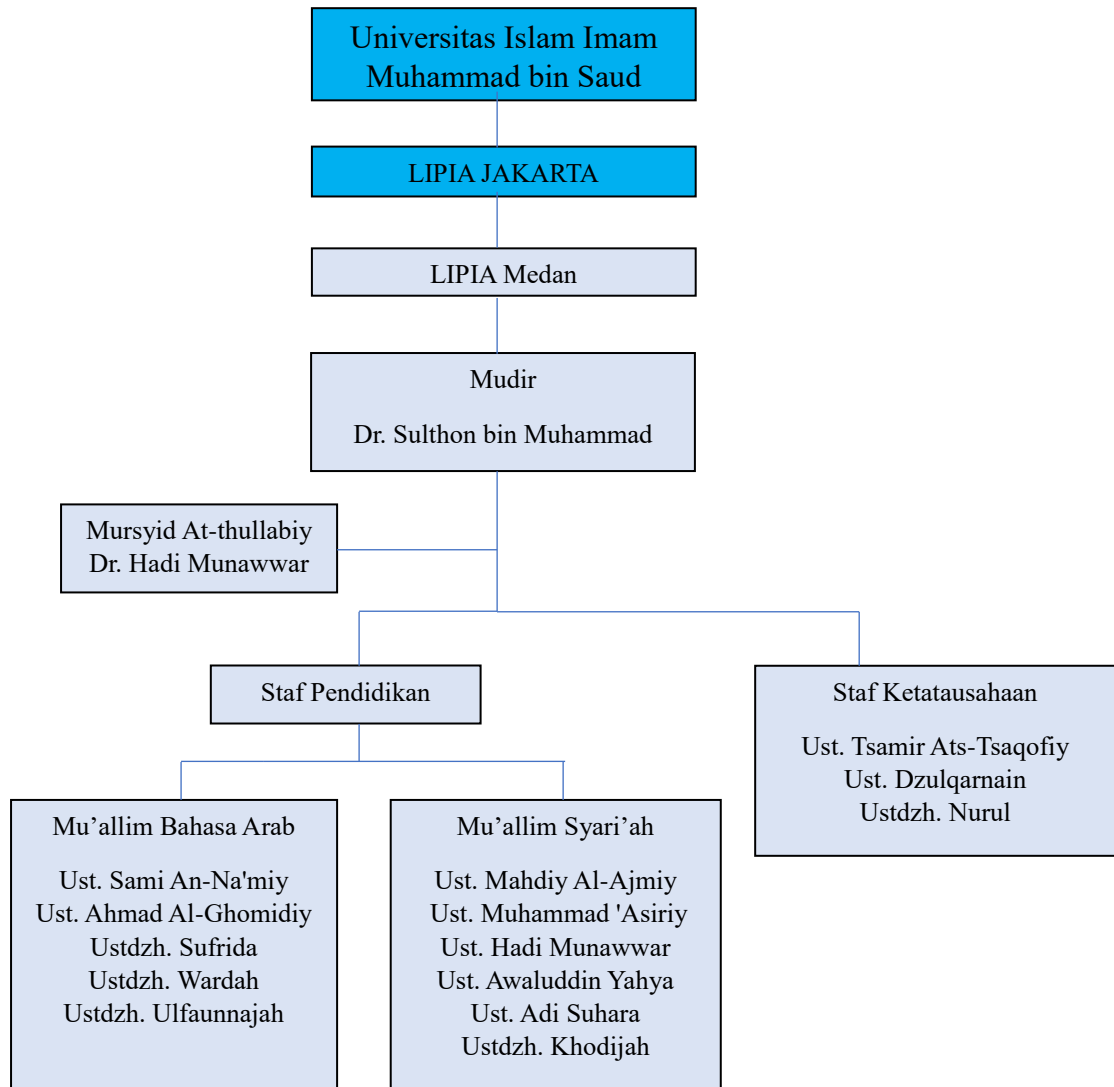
Universitas Islam Imam Muhammad bin Saud

LIPIA JAKARTA

LIPIA Medan

Mudir

Dr. Sulthon bin Muhammad

Mursyid At-thullabiy
Dr. Hadi Munawwar

Staf Pendidikan

Staf Ketatausahaan

Ust. Tsamir Ats-Tsaqofiy
Ust. Dzulqarnain
Ustdzh. Nurul

Mu’allim Bahasa Arab

Ust. Sami An-Na'miy
Ust. Ahmad Al-Ghomidiy
Ustdzh. Sufrida
Ustdzh. Wardah
Ustdzh. Ulfaunnajah

Mu’allim Syari’ah

Ust. Mahdiy Al-Ajmiy
Ust. Muhammad 'Asiriy
Ust. Hadi Munawwar
Ust. Awaluddin Yahya
Ust. Adi Suhara
Ustdzh. Khodijah